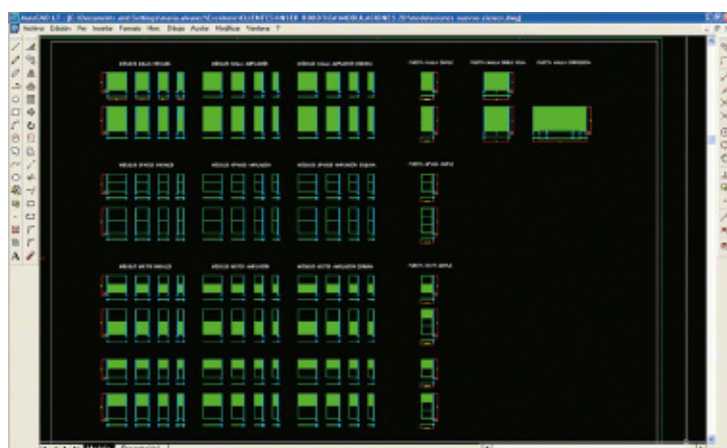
AutoCAD LT - [C:\Documents and Settings\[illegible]\Escritorio\CLIENTES\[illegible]\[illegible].dwg]

Archivo Edición Ver Insertar Formato Herr. Dibujo Acotar Modificar Ventana ?

MÓDULO BAJO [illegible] MÓDULO BAJO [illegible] MÓDULO BAJO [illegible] PUERTA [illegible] PUERTA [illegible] PUERTA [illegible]

MÓDULO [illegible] MÓDULO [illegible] MÓDULO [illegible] PUERTA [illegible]

MÓDULO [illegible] MÓDULO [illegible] MÓDULO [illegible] PUERTA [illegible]

Modelo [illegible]